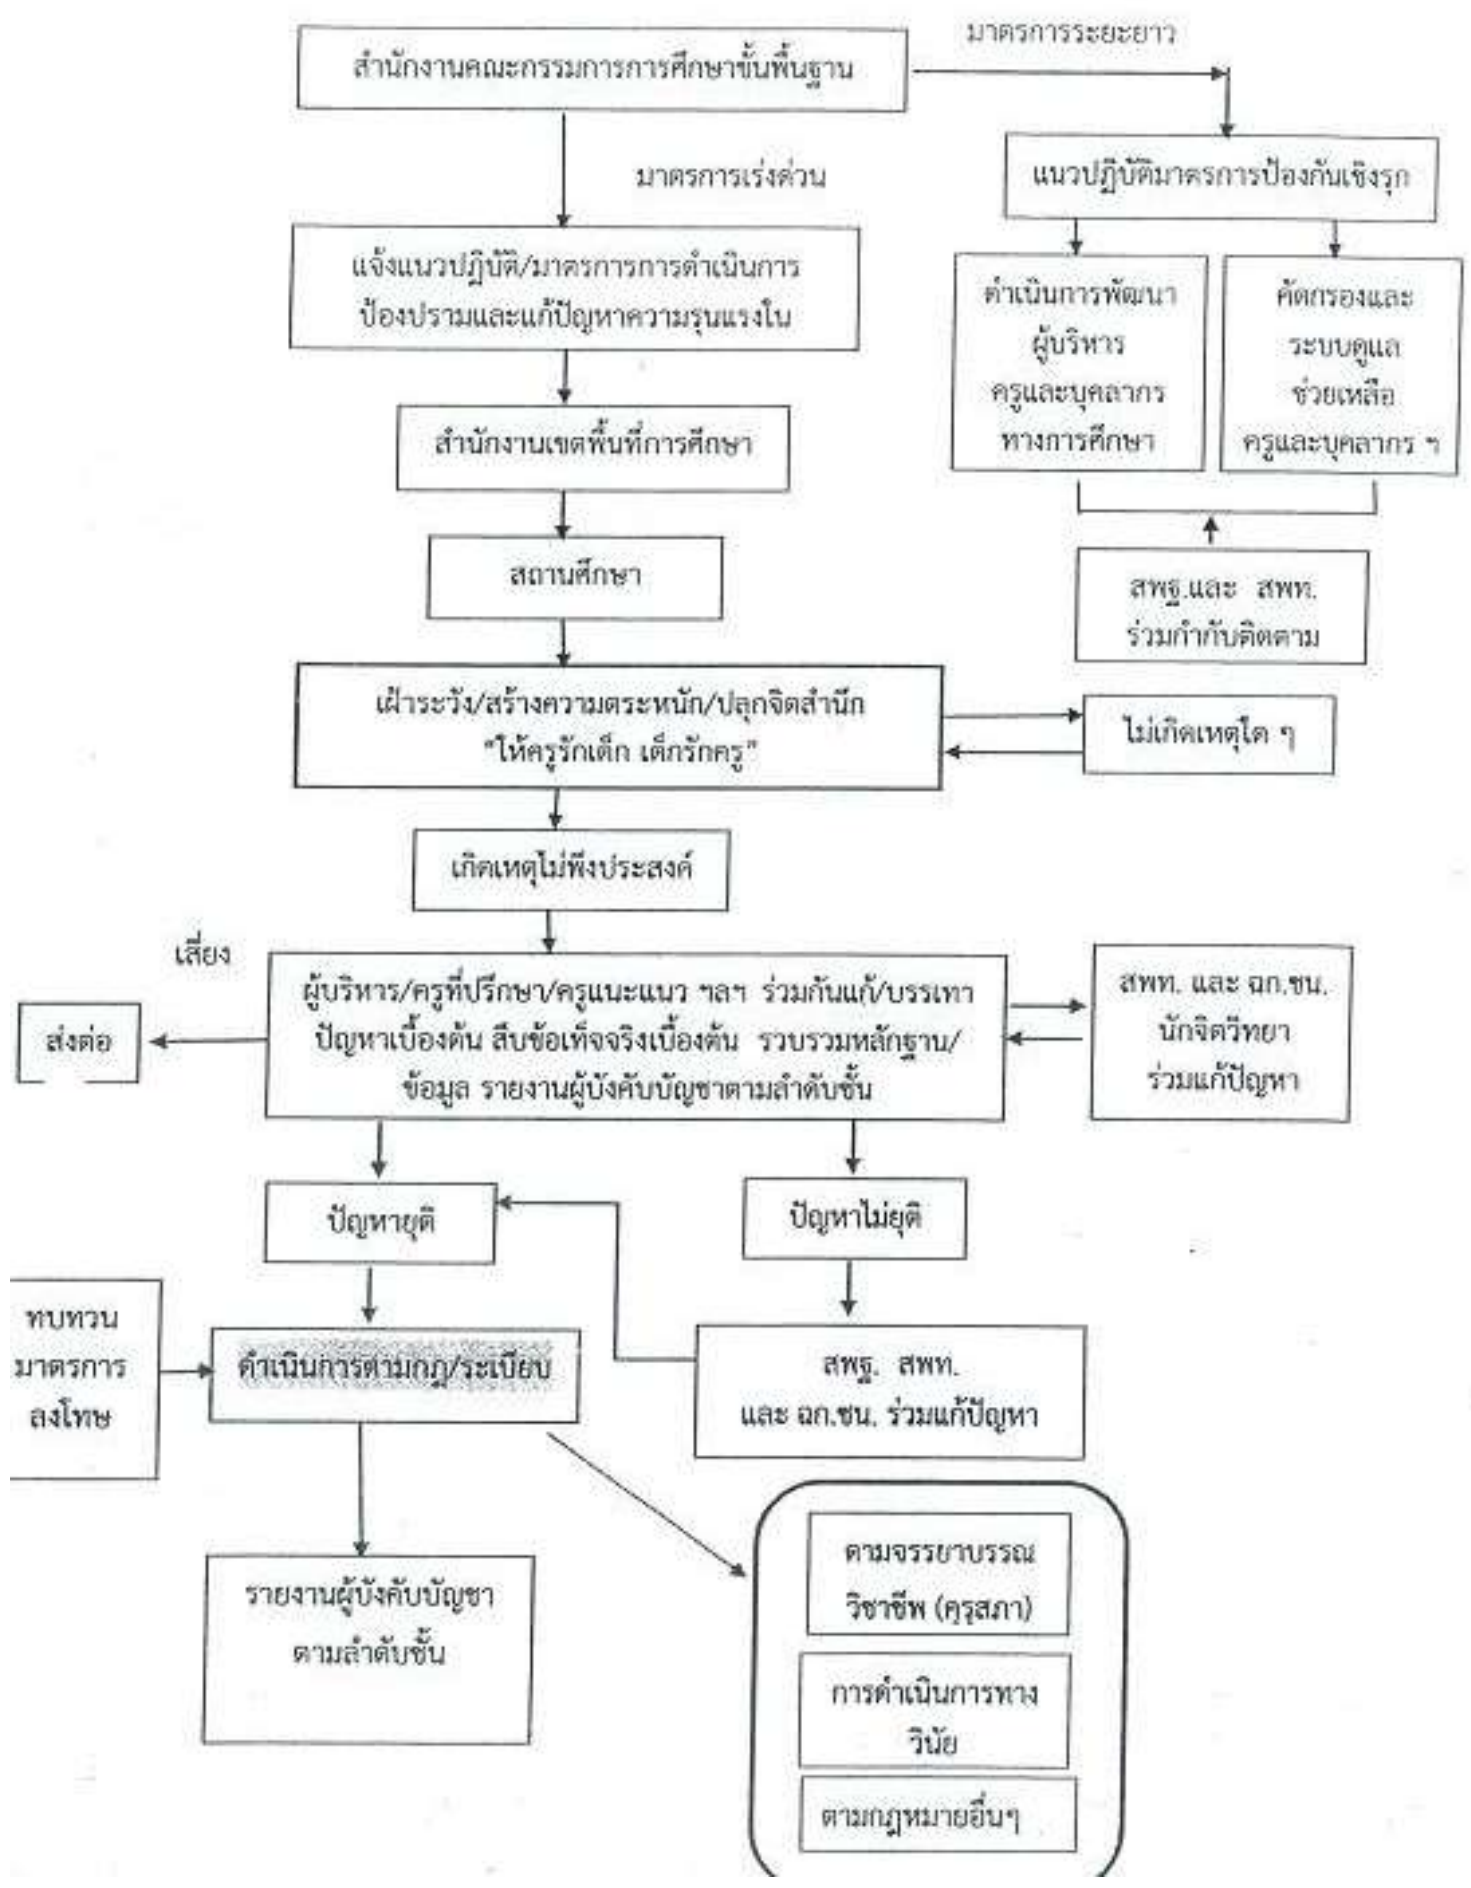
สำนักงานคณะกรรมการการศึกษาขั้นพื้นฐาน

มาตรการระยะยาว

มาตรการเร่งด่วน

แนวปฏิบัติมาตรการป้องกันเชิงรุก

แจ้งแนวปฏิบัติ/มาตรการการดำเนินการ ป้องปรามและแก้ปัญหาความรุนแรงใน

ดำเนินการพัฒนา ผู้บริหาร ครูและบุคลากร ทางการศึกษา

คัดกรองและ ระบบดูแล ช่วยเหลือ ครูและบุคลากร ฯ

สำนักงานเขตพื้นที่การศึกษา

สถานศึกษา

สพฐ.และ สพท. ร่วมกำกับติดตาม

เฝ้าระวัง/สร้างความตระหนัก/ปลุกจิตสำนึก "ให้ครูรักเด็ก เด็กรักครู"

ไม่เกิดเหตุใด ๆ

เกิดเหตุไม่พึงประสงค์

เสี่ยง

ส่งต่อ

ผู้บริหาร/ครูที่ปรึกษา/ครูแนะแนว ฯลฯ ร่วมกันแก้/บรรเทา ปัญหาเบื้องต้น สืบข้อเท็จจริงเบื้องต้น รวบรวมหลักฐาน/ ข้อมูล รายงานผู้บังคับบัญชาตามลำดับชั้น

สพท. และ ฉก.ชน. นักจิตวิทยา ร่วมแก้ปัญหา

ปัญหายุติ

ปัญหาไม่ยุติ

ทบทวน มาตรการ ลงโทษ

ดำเนินการตามกฎ/ระเบียบ

สพฐ. สพท. และ ฉก.ชน. ร่วมแก้ปัญหา

รายงานผู้บังคับบัญชา ตามลำดับชั้น

ตามจรรยาบรรณ วิชาชีพ (คุรุสภา)

การดำเนินการทาง วินัย

ตามกฎหมายอื่นๆ